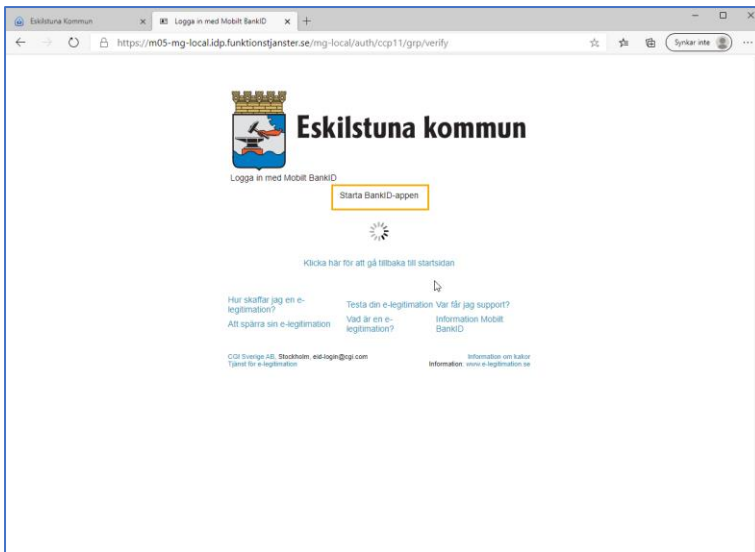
Eskilstuna Kommun
Logga in med Mobilt BankID
https://m05-mg-local.idp.funktionstjanster.se/mg-local/auth/ccp11/grp/verify
Synkar inte

Eskilstuna kommun

Logga in med Mobilt BankID

Starta BankID-appen

Klicka här för att gå tillbaka till startsidan

Hur skaffar jag en e-legitimation?
Att spärra sin e-legitimation

Testa din e-legitimation
Vad är en e-legitimation?

Var får jag support?
Information Mobilt BankID

CGI Sverige AB, Stockholm, eid-login@cgi.com
Tjänst för e-legitimation

Information om kakor
Information: www.e-legitimation.se